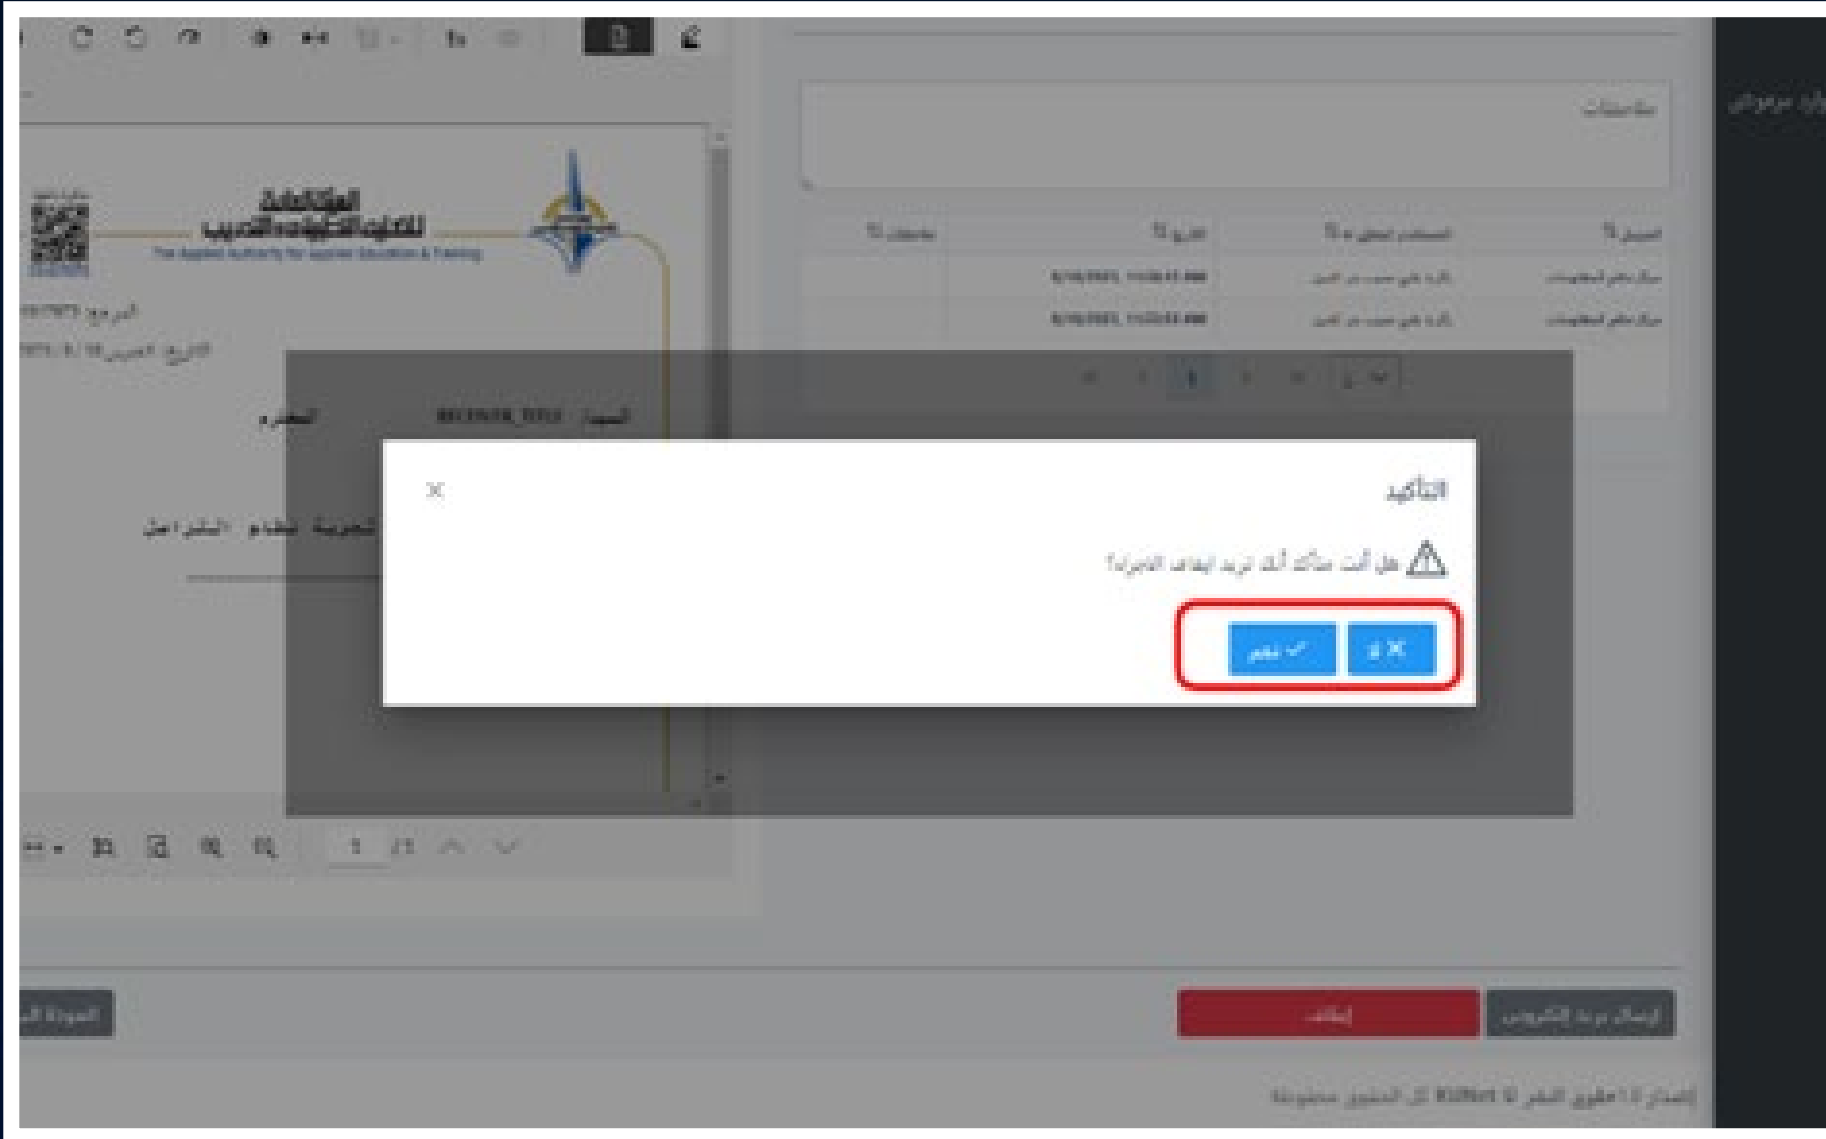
التأكيد

هل أنت متأكد أنك تريد إيقاف الإجراء؟

نعم

لا

ملاحظات

الهيئة العامة للتعليم التطبيقي والتدريب

The Applied Authority for Applied Education & Training

RECEIVER_TITLE السيد/

المحترم

إيقاف

إرسال بريد إلكتروني

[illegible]